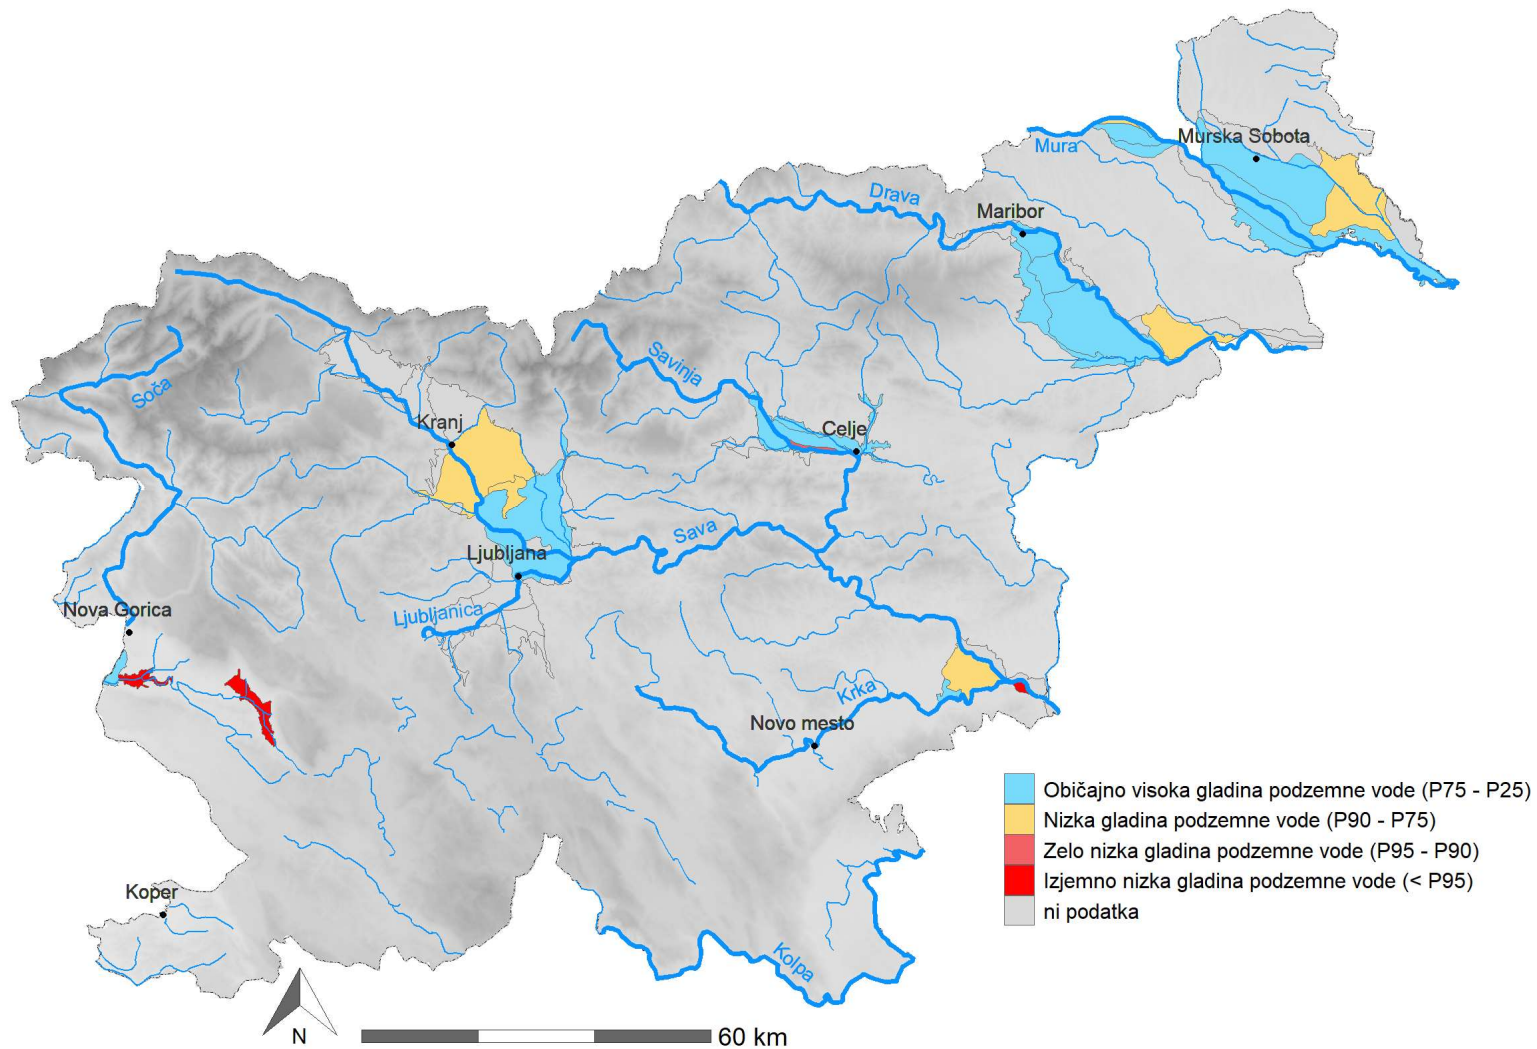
Murska Sobota
Mura
Drava
Maribor
Savinja
Soča
Kranj
Celje
Sava
Ljubljana
Ljubljanica
Nova Gorica
Krka
Novo mesto
Koper
Kolpa

Običajno visoka gladina podzemne vode (P75 - P25)
Nizka gladina podzemne vode (P90 - P75)
Zelo nizka gladina podzemne vode (P95 - P90)
Izjemno nizka gladina podzemne vode (< P95)
ni podatka

N
60 km